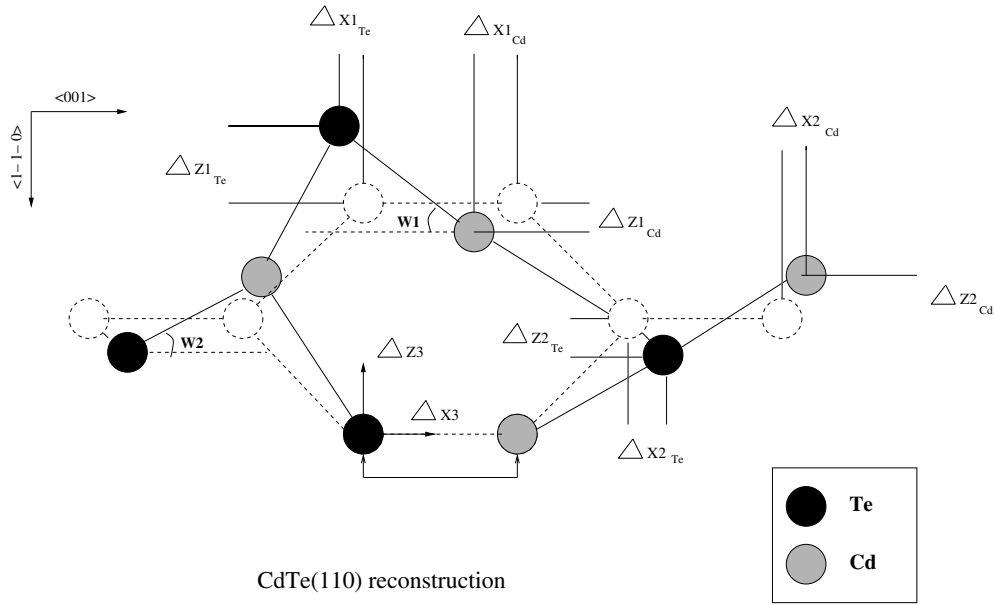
$\triangle X1_{Te}$

$\triangle X1_{Cd}$

<001>

<1-1-0>

$\triangle X2_{Cd}$

$\triangle Z1_{Te}$

W1

$\triangle Z1_{Cd}$

$\triangle Z2_{Cd}$

W2

$\triangle Z3$

$\triangle Z2_{Te}$

$\triangle X3$

$\triangle X2_{Te}$

Te

Cd

CdTe(110) reconstruction